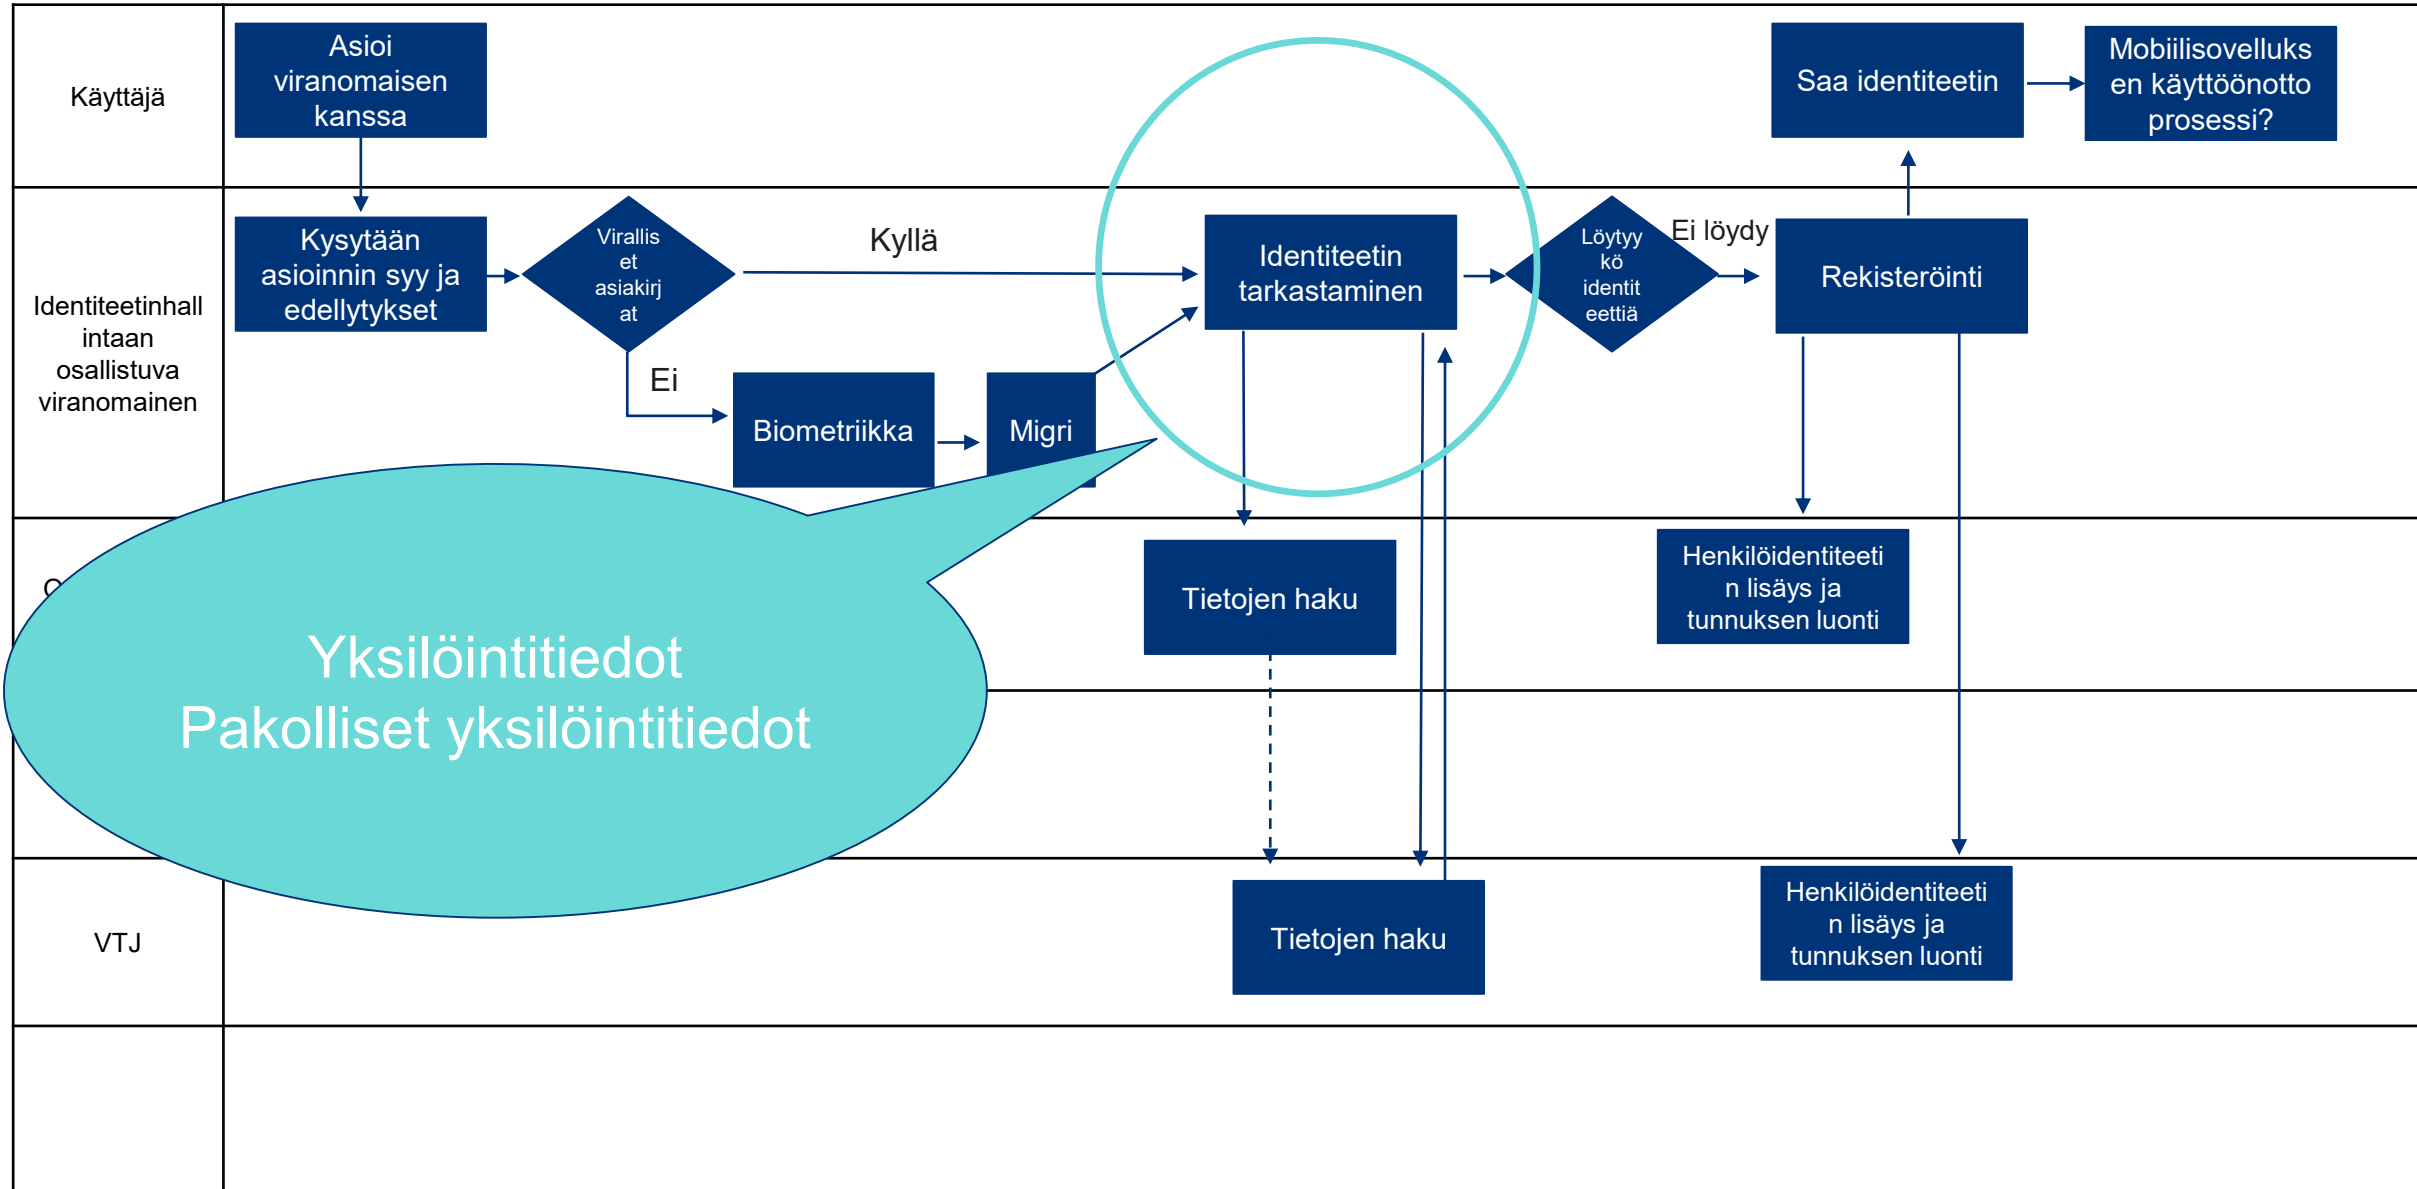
Käyttäjä

Asioi viranomaisen kanssa

Saa identiteetin

Mobiilisovelluksen käyttöönotto prosessi?

Identiteetinhallintaan osallistuva viranomainen

Kysytään asioinnin syy ja edellytykset

Virallis et asiakirj at

Kyllä

Identiteetin tarkastaminen

Löytyy kö identit eettiä

Ei löydy

Rekisteröinti

Ei

Biometriikka

Migri

O

Tietojen haku

Henkilöidentiteetin lisäys ja tunnuksen luonti

Yksilöintitiedot
Pakolliset yksilöintitiedot

VTJ

Tietojen haku

Henkilöidentiteetin lisäys ja tunnuksen luonti